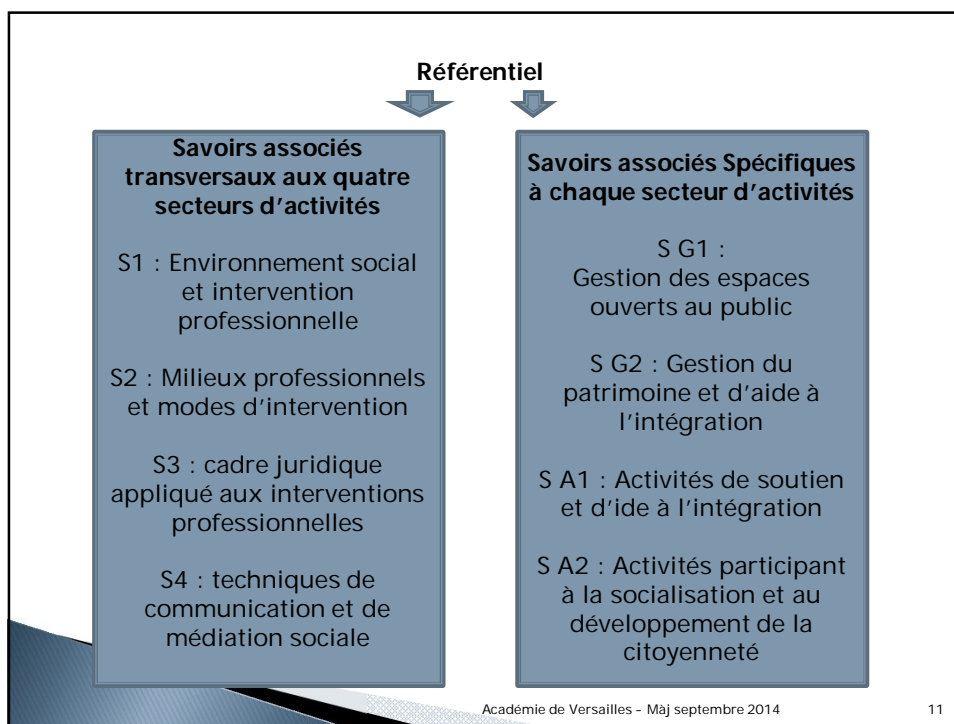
Référentiel

Savoirs associés transversaux aux quatre secteurs d'activités

S1 : Environnement social et intervention professionnelle

S2 : Milieux professionnels et modes d'intervention

S3 : cadre juridique appliqué aux interventions professionnelles

S4 : techniques de communication et de médiation sociale

Savoirs associés Spécifiques à chaque secteur d'activités

S G1 :
Gestion des espaces ouverts au public

S G2 : Gestion du patrimoine et d'aide à l'intégration

S A1 : Activités de soutien et d'ide à l'intégration

S A2 : Activités participant à la socialisation et au développement de la citoyenneté

Académie de Versailles – Màj septembre 2014

11